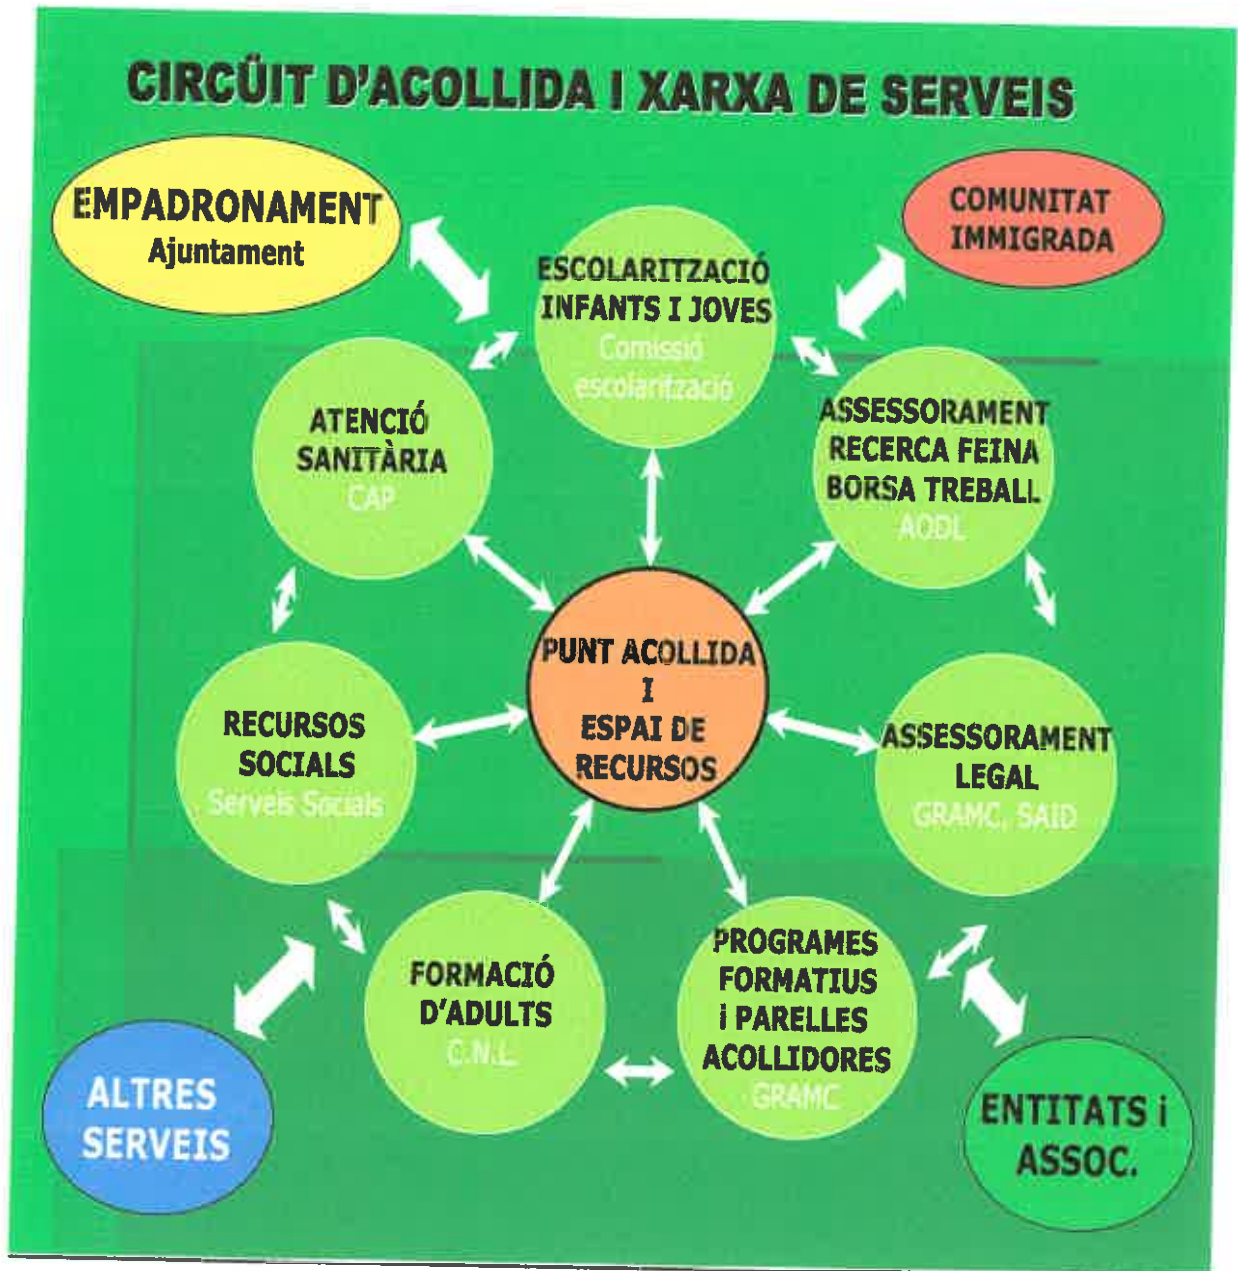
CIRCÜIT D'ACOLLIDA I XARXA DE SERVEIS

EMPADRONAMENT
Ajuntament

COMUNITAT
IMMIGRADA

ESCOLARITZACIÓ
INFANTS I JOVES
Comissió
escolarització

ATENCIÓ
SANITÀRIA
CAP

ASSESSORAMENT
RECERCA FEINA
BORSA TREBALL
AODL

PUNT ACOLLIDA
I
ESPAI DE
RECURSOS

RECURSOS
SOCIALS
Serveis Socials

ASSESSORAMENT
LEGAL
GRAMC, SAID

FORMACIÓ
D'ADULTS
C.N.L.

PROGRAMES
FORMATIUS
i PARELLES
ACOLLIDORES
GRAMC

ALTRES
SERVEIS

ENTITATS i
ASSOC.